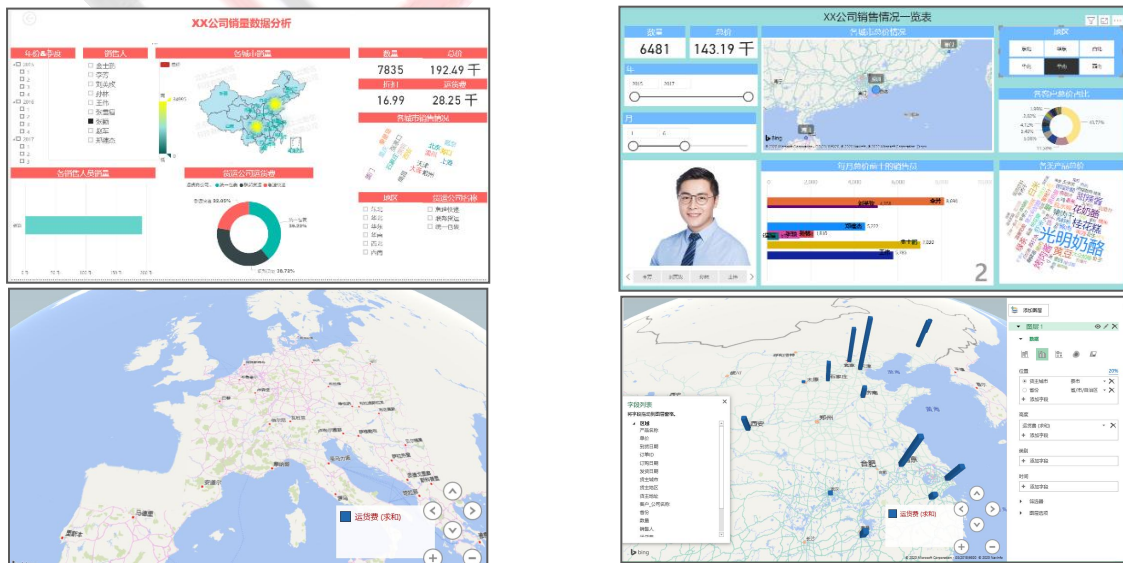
XX公司销量数据分析

年份&季度
2016
1
2
3
4
2016
1
2
3
4
2017
1
2

销售人
金士鹏
李芳
刘英玫
孙林
王伟
张雪眉
张颖
赵军
郑建杰

各城市销量

数量 7835
总价 192.49 千
折扣 16.99
运货费 28.25 千

各城市销售情况

北京
上海
天津

各销售人员销量

货运公司运货费

急速快递 30.00%
统一包裹 36.00%
联邦货运 33.76%

地区
东北
华北
华东
华南
西北
西南

货运公司名称
急速快递
联邦货运
统一包裹

XX公司销售情况一览表

数量 6481
单价 143.19 千

年
2015
2017

月
1
2

各城市销售情况

类别

各客户单价占比

每月销售前十的销售员

各类产品销售

光明奶酪

2

运货费 (求和)

添加图层
图层 1
数据
位置
省市
添加字段
高度
运货费 (求和)
添加字段
类别
添加字段
时间
添加字段
筛选器
图层选项

字段列表
区域
产品名称
单价
到货日期
订单ID
订购日期
发货日期
货主城市
货主地区
货主名称
客户_公司名称
类别
数量
销售人

西安
合肥
郑州

运货费 (求和)
bing